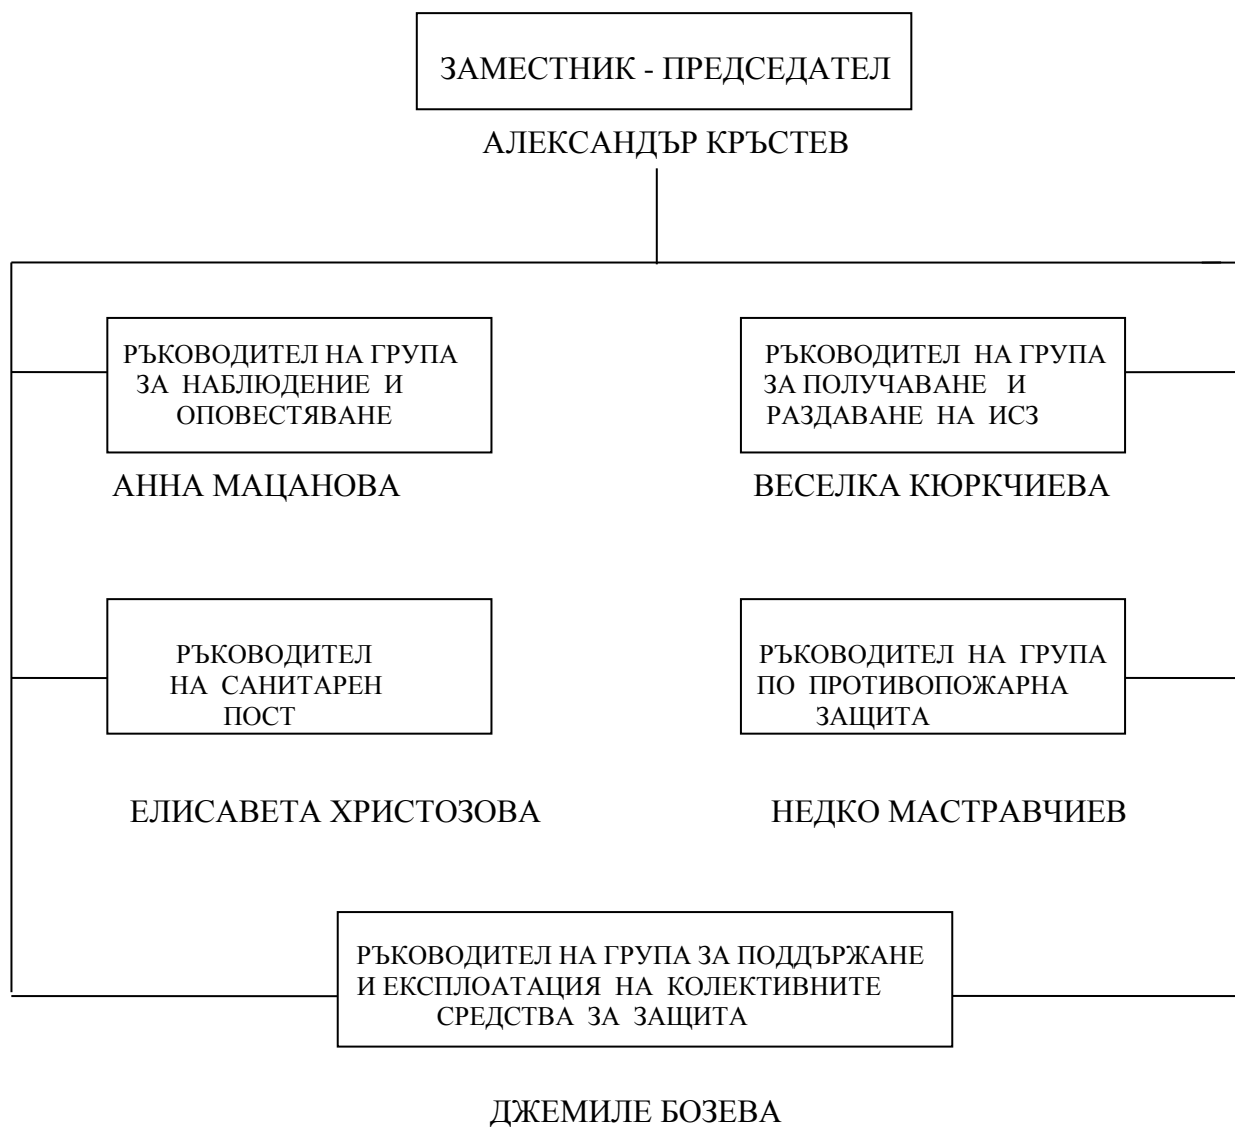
ЗАМЕСТНИК - ПРЕДСЕДАТЕЛ

АЛЕКСАНДЪР КРЪСТЕВ

РЪКОВОДИТЕЛ НА ГРУПА ЗА НАБЛЮДЕНИЕ И ОПОВЕСТЯВАНЕ

АННА МАЦАНОВА

РЪКОВОДИТЕЛ НА ГРУПА ЗА ПОЛУЧАВАНЕ И РАЗДАВАНЕ НА ИСЗ

ВЕСЕЛКА КЮРКЧИЕВА

РЪКОВОДИТЕЛ НА САНИТАРЕН ПОСТ

ЕЛИСАВЕТА ХРИСТОЗОВА

РЪКОВОДИТЕЛ НА ГРУПА ПО ПРОТИВОПОЖАРНА ЗАЩИТА

НЕДКО МАСТРАВЧИЕВ

РЪКОВОДИТЕЛ НА ГРУПА ЗА ПОДДЪРЖАНЕ И ЕКСПЛОАТАЦИЯ НА КОЛЕКТИВНИТЕ СРЕДСТВА ЗА ЗАЩИТА

ДЖЕМИЛЕ БОЗЕВА